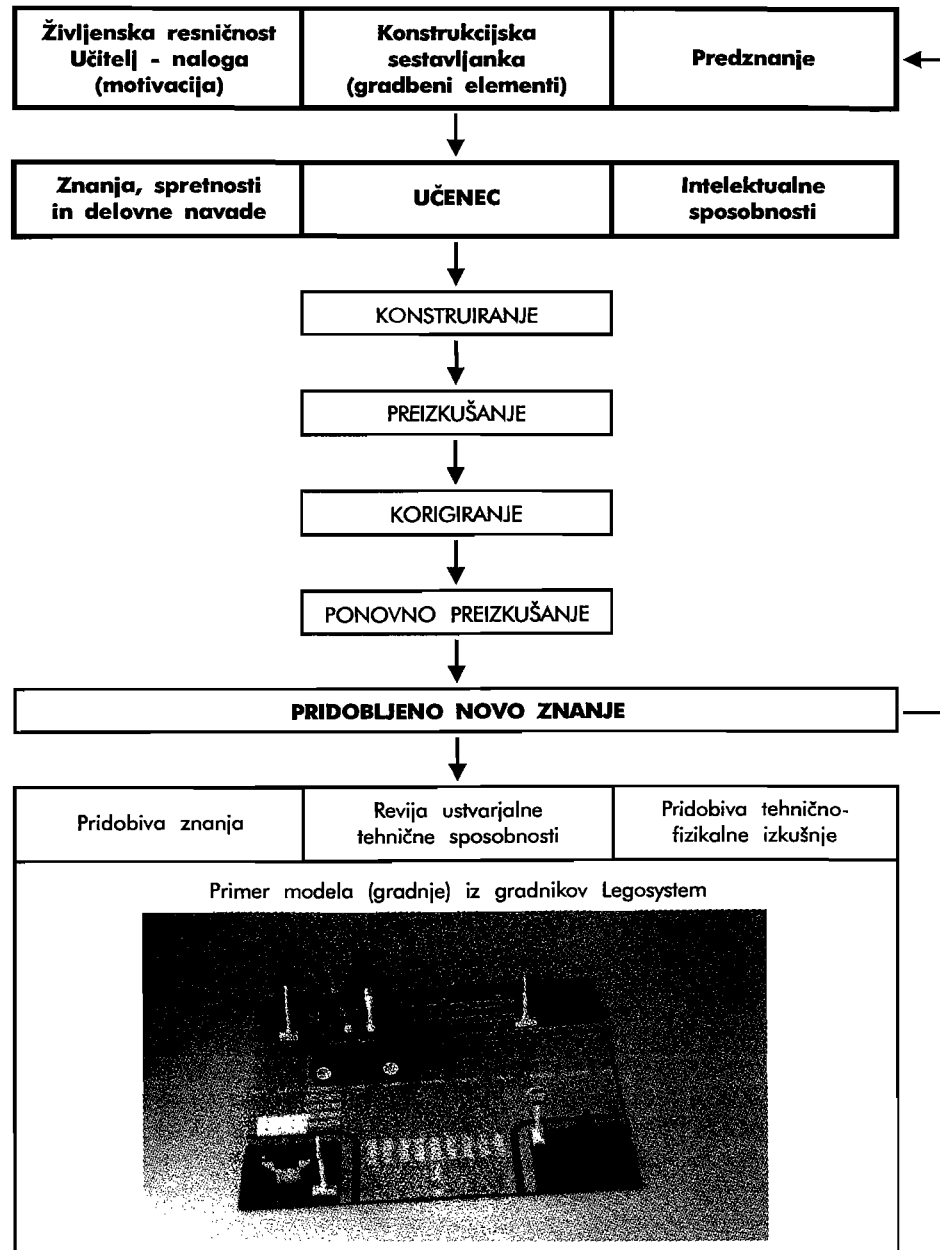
| Življenska resničnost Učitelj - naloga (motivacija) | Konstrukcijska sestavljanka (gradbeni elementi) | Predznanje |
|---|---|---|

| Znanja, spretnosti in delovne navade | UČENEC | Intelektualne sposobnosti |
|---|---|---|

KONSTRUIRANJE

PREIZKUŠANJE

KORIGIRANJE

PONOVNO PREIZKUŠANJE

PRIDOBLJENO NOVO ZNANJE

| Pridobiva znanja | Revija ustvarjalne tehnične sposobnosti | Pridobiva tehnično-fizikalne izkušnje |
|---|---|---|

Primer modela (gradnje) iz gradnikov Legosystem